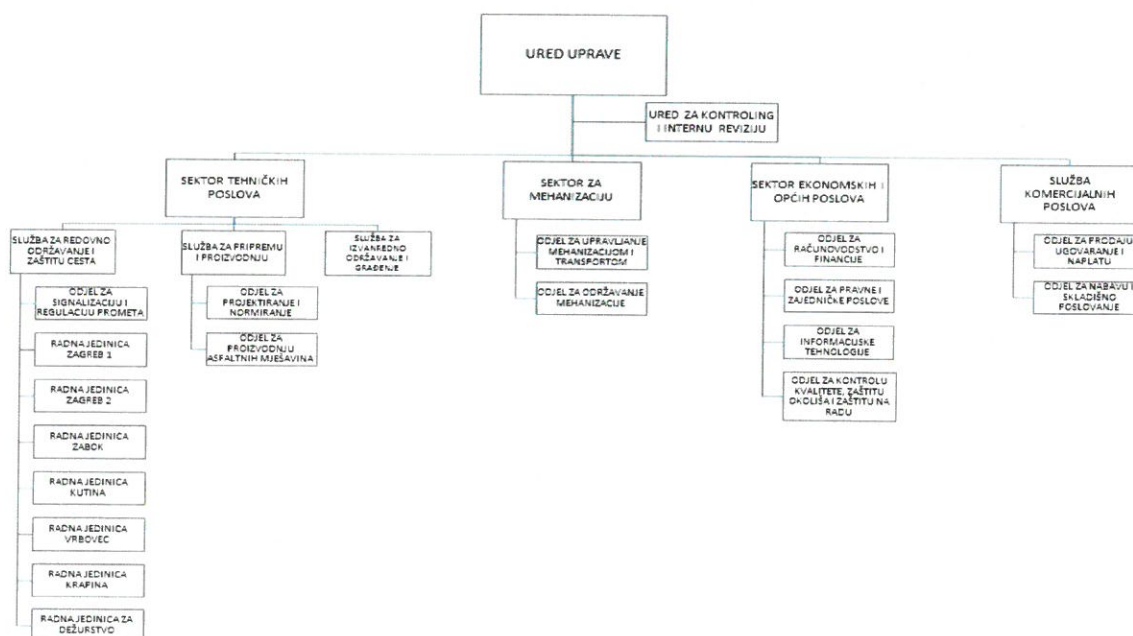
URED UPRAVE

URED ZA KONTROLING I INTERNU REVIZIJU

SEKTOR TEHNIČKIH POSLOVA

SEKTOR ZA MEHANIZACIJU

SEKTOR EKONOMSKIH I OPĆIH POSLOVA

SLUŽBA KOMERCIJALNIH POSLOVA

SLUŽBA ZA REDOVNO ODRŽAVANJE I ZAŠTITU CESTA

SLUŽBA ZA PRIPREMU I PROIZVODNJU

SLUŽBA ZA IZVANREDNO ODRŽAVANJE I GRAĐENJE

ODJEL ZA SIGNALIZACIJU I REGULACIJU PROMETA

RADNA JEDINICA ZAGREB 1

RADNA JEDINICA ZAGREB 2

RADNA JEDINICA ZABOK

RADNA JEDINICA KUTINA

RADNA JEDINICA VRBOVEC

RADNA JEDINICA KRAPINA

RADNA JEDINICA ZA DEŽURSTVO

ODJEL ZA PROJEKTIRANJE I NORMIRANJE

ODJEL ZA PROIZVODNJU ASFALTNIH MJEŠAVINA

ODJEL ZA UPRAVLJANJE MEHANIZACIJOM I TRANSPORTOM

ODJEL ZA ODRŽAVANJE MEHANIZACIJE

ODJEL ZA RAČUNOVODSTVO I FINANCIJE

ODJEL ZA PRAVNE I ZAJEDNIČKE POSLOVE

ODJEL ZA INFORMACIJSKE TEHNOLOGIJE

ODJEL ZA KONTROLU KVALITETE, ZAŠTITU OKOLIŠA I ZAŠTITU NA RADU

ODJEL ZA PRODAJU, UGOVARANJE I NAPLATU

ODJEL ZA NABAVU I SKLADIŠNO POSLOVANJE